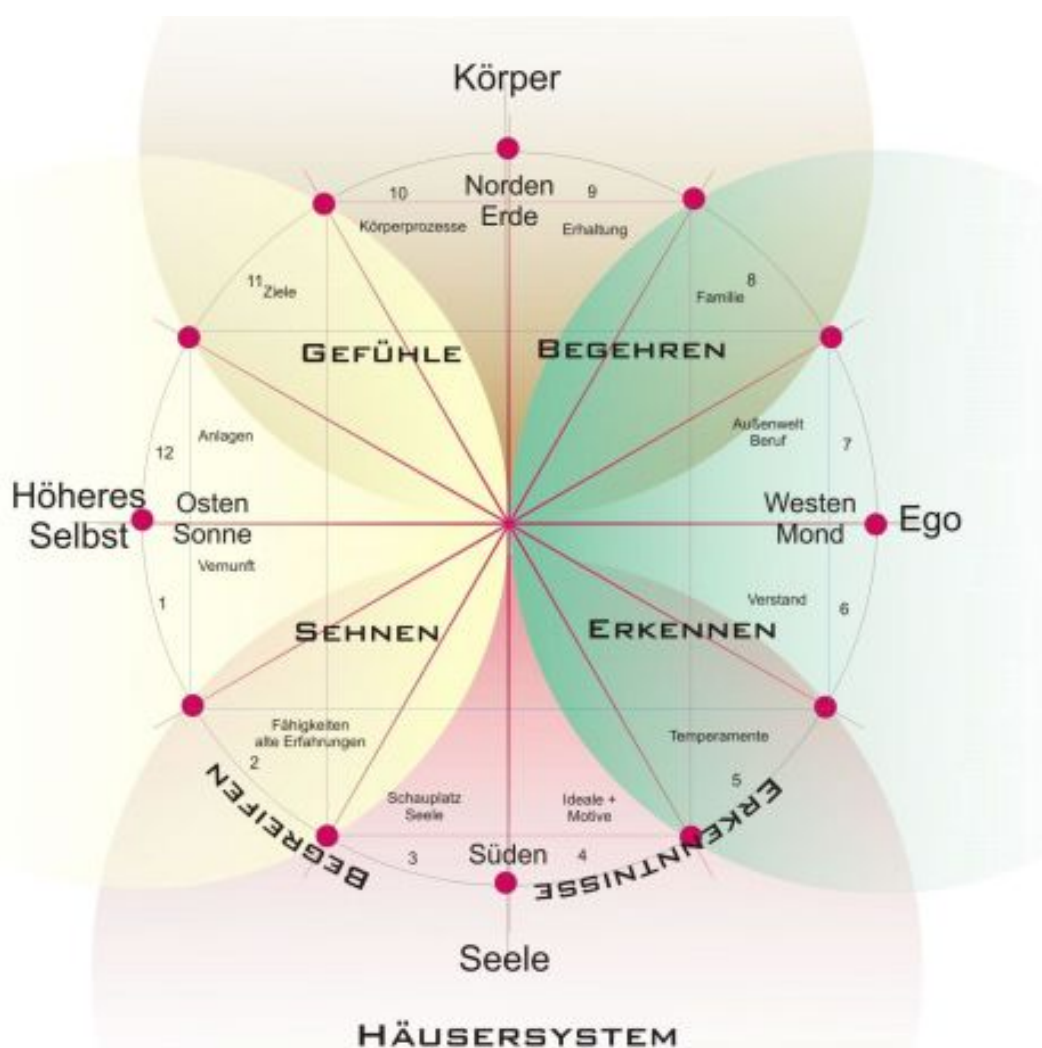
Körper

10
Norden
Erde
9
Körperprozesse
Erhaltung

11 Ziele

8
Familie

GEFÜHLE

BEGEHREN

Anlagen

12

Außenwelt
Beruf

7

Höheres
Selbst

Osten
Sonne

Westen
Mond

Ego

Vernunft

1

Verstand

6

SEHNEN

ERKENNEN

Fähigkeiten
alte Erfahrungen

2

Temperamente

5

BEGREIFEN

ERKENNTNISSE

Schauplatz
Seele

Ideale +
Motive

3

Süden

4

Seele

HÄUSERSYSTEM